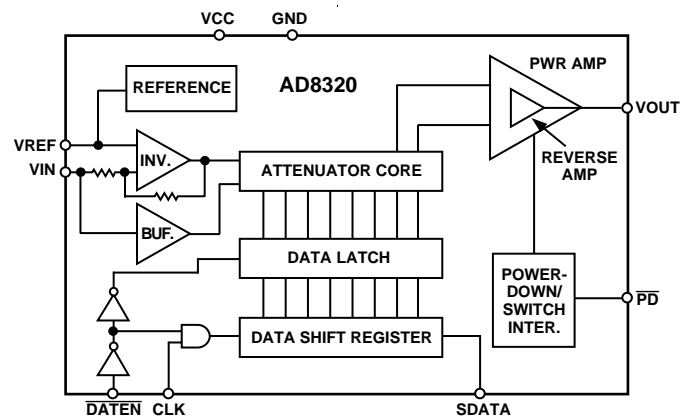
VCC GND

AD8320

REFERENCE

PWR AMP

VREF

VIN

INV.

ATTENUATOR CORE

VOUT

REVERSE AMP

BUF.

DATA LATCH

POWER-DOWN/ SWITCH INTER.

$\overline{PD}$

DATA SHIFT REGISTER

$\overline{DATEN}$ CLK SDATA